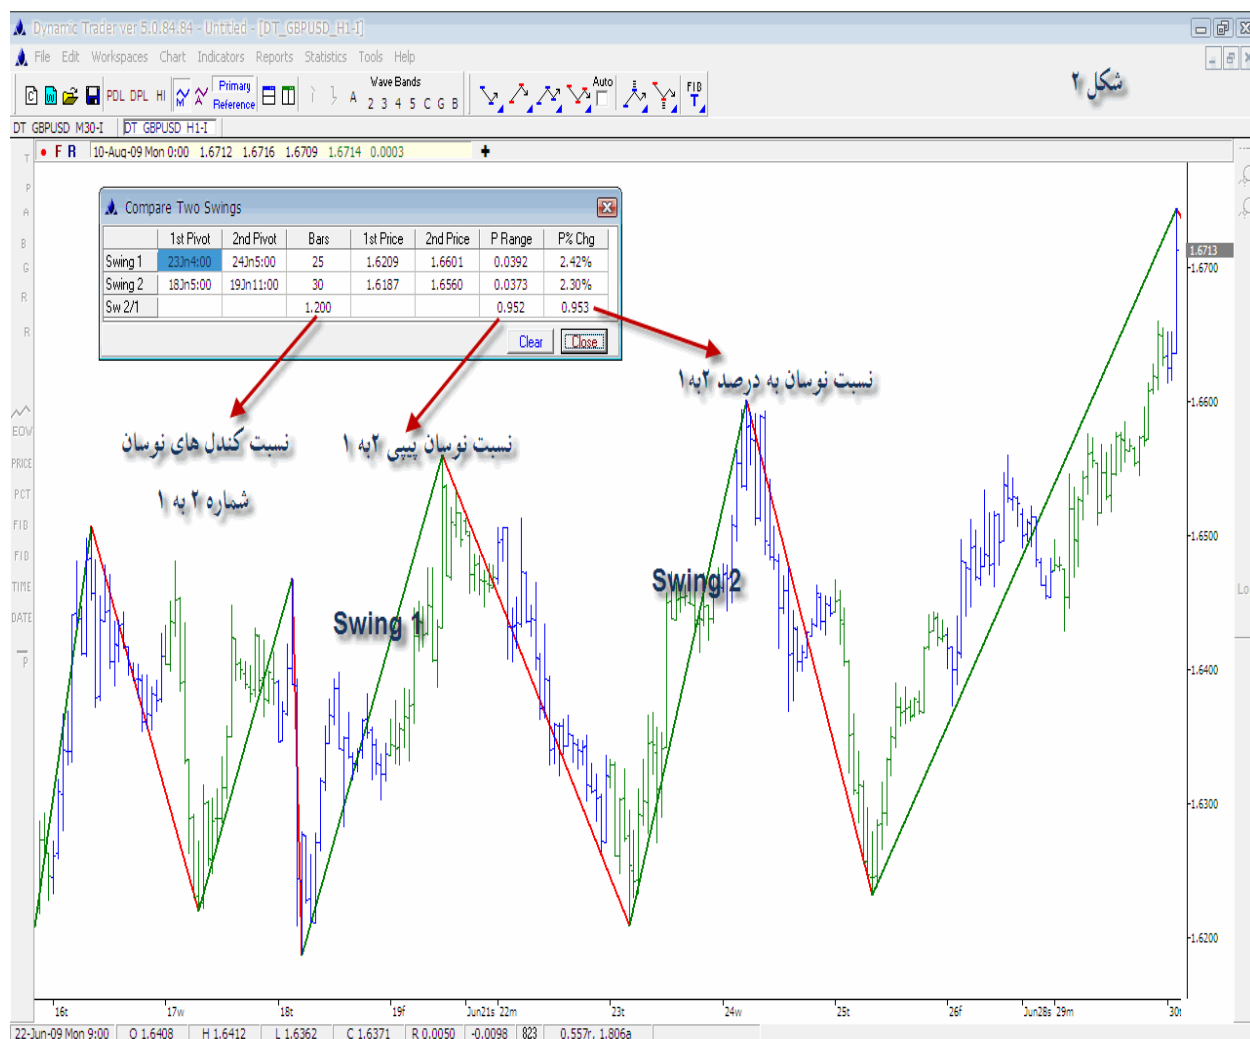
Dynamic Trader ver 5.0.84.84 - Untitled - [DT_GBPUSD_H1-I]

File Edit Workspaces Chart Indicators Reports Statistics Tools Help

PDL DPL HI Primary Reference Wave Bands A 2 3 4 5 C G B Auto FIB T

شکل ۲

DT GBPUSD M30-I DT GBPUSD H1-I

F R 10-Aug-09 Mon 0:00 1.6712 1.6716 1.6709 1.6714 0.0003

Compare Two Swings

| | 1st Pivot | 2nd Pivot | Bars | 1st Price | 2nd Price | P Range | P% Chg |
|---|---|---|---|---|---|---|---|
| Swing 1 | 23Jn4:00 | 24Jn5:00 | 25 | 1.6209 | 1.6601 | 0.0392 | 2.42% |
| Swing 2 | 18Jn5:00 | 19Jn11:00 | 30 | 1.6187 | 1.6560 | 0.0373 | 2.30% |
| Sw 2/1 | | | 1.200 | | | 0.952 | 0.953 |

Clear Close

نسبت نوسان به درصد ۲به۱

نسبت کندل های نوسان شماره ۲ به ۱

نسبت نوسان پیپی ۲به ۱

Swing 1

Swing 2

1.6713 1.6700 1.6600 1.6500 1.6400 1.6300 1.6200

EOW PRICE PCT FIB FIB TIME DATE

16t 17w 18t 19f Jun21s 22m 23t 24w 25t 26f Jun28s 29m 30t

22-Jun-09 Mon 9:00 O 1.6408 H 1.6412 L 1.6362 C 1.6371 R 0.0050 -0.0098 823 0.557r, 1.806a